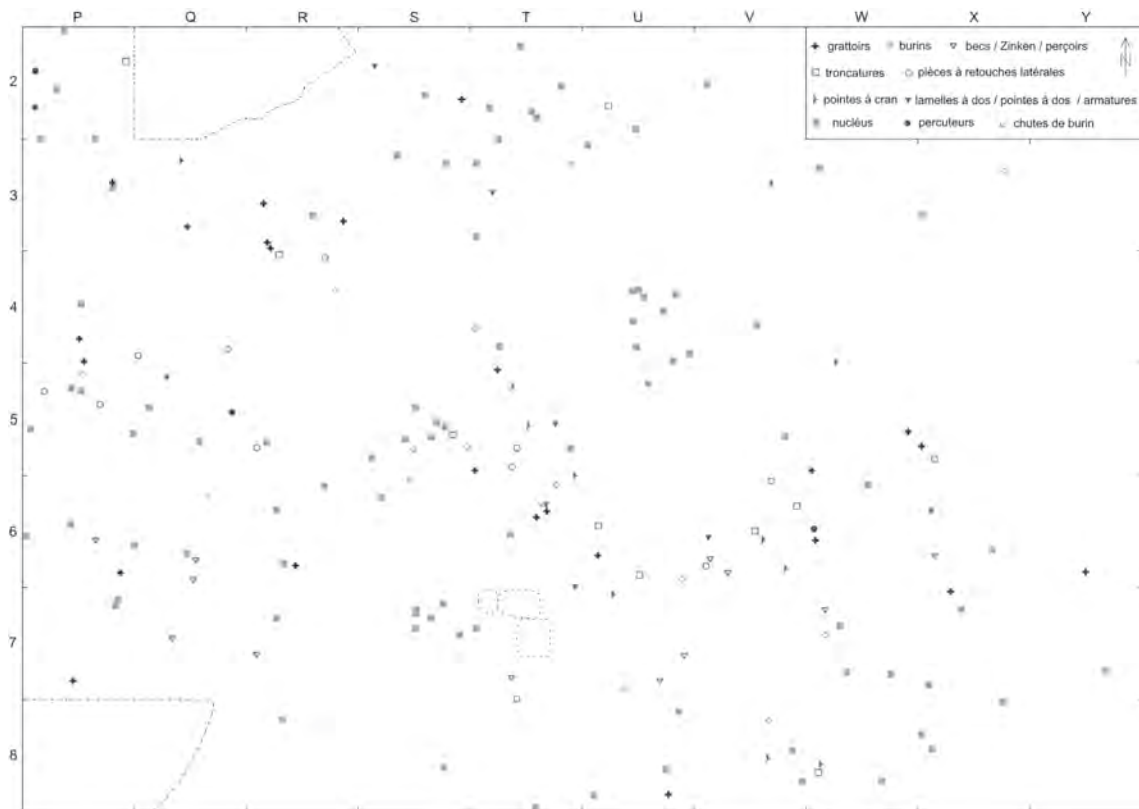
P Q R S T U V W X Y

2
3
4
5
6
7
8

grattoirs
burins
becs / Zinken / perçoirs
troncatures
pièces à retouches latérales
pointes à cran
lamelles à dos / pointes à dos / armatures
nucléus
percuteurs
chutes de burin

N